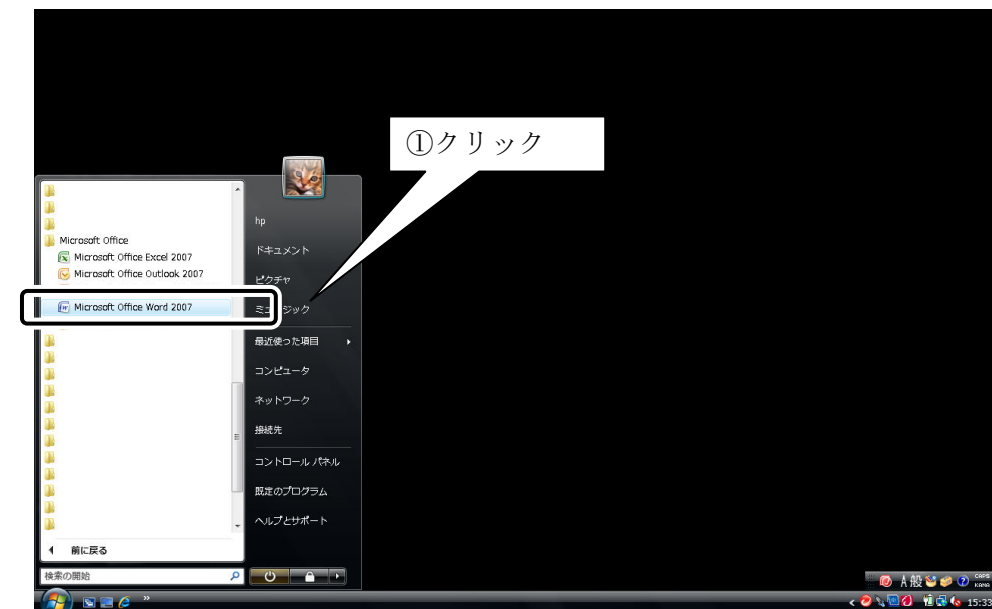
①クリック

Microsoft Office
Microsoft Office Excel 2007
Microsoft Office Outlook 2007
Microsoft Office Word 2007

前に戻る

検索の開始

hp
ドキュメント
ピクチャ
ミュージック
最近使った項目
コンピュータ
ネットワーク
接続先
コントロール パネル
既定のプログラム
ヘルプとサポート

A 般
CAPS
KANA
15:33